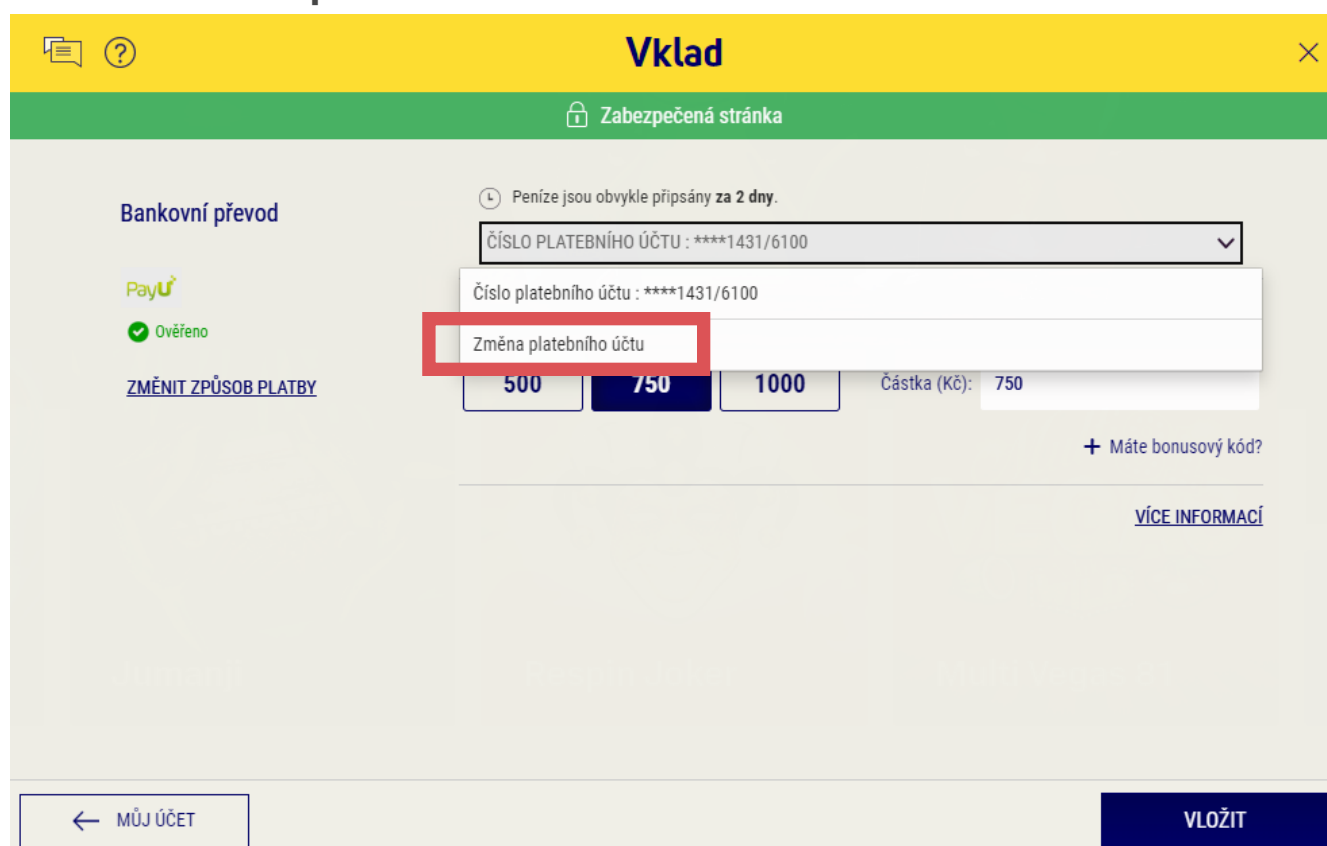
Vklad

Zabezpečená stránka

Bankovní převod

PayU

Ověřeno

ZMĚNIT ZPŮSOB PLATBY

Peníze jsou obvykle připsány **za 2 dny**.

ČÍSLO PLATEBNÍHO ÚČTU : ****1431/6100

Číslo platebního účtu : ****1431/6100

Změna platebního účtu

500

750

1000

Částka (Kč): 750

+ Máte bonusový kód?

VÍCE INFORMACÍ

MŮJ ÚČET

VLOŽIT